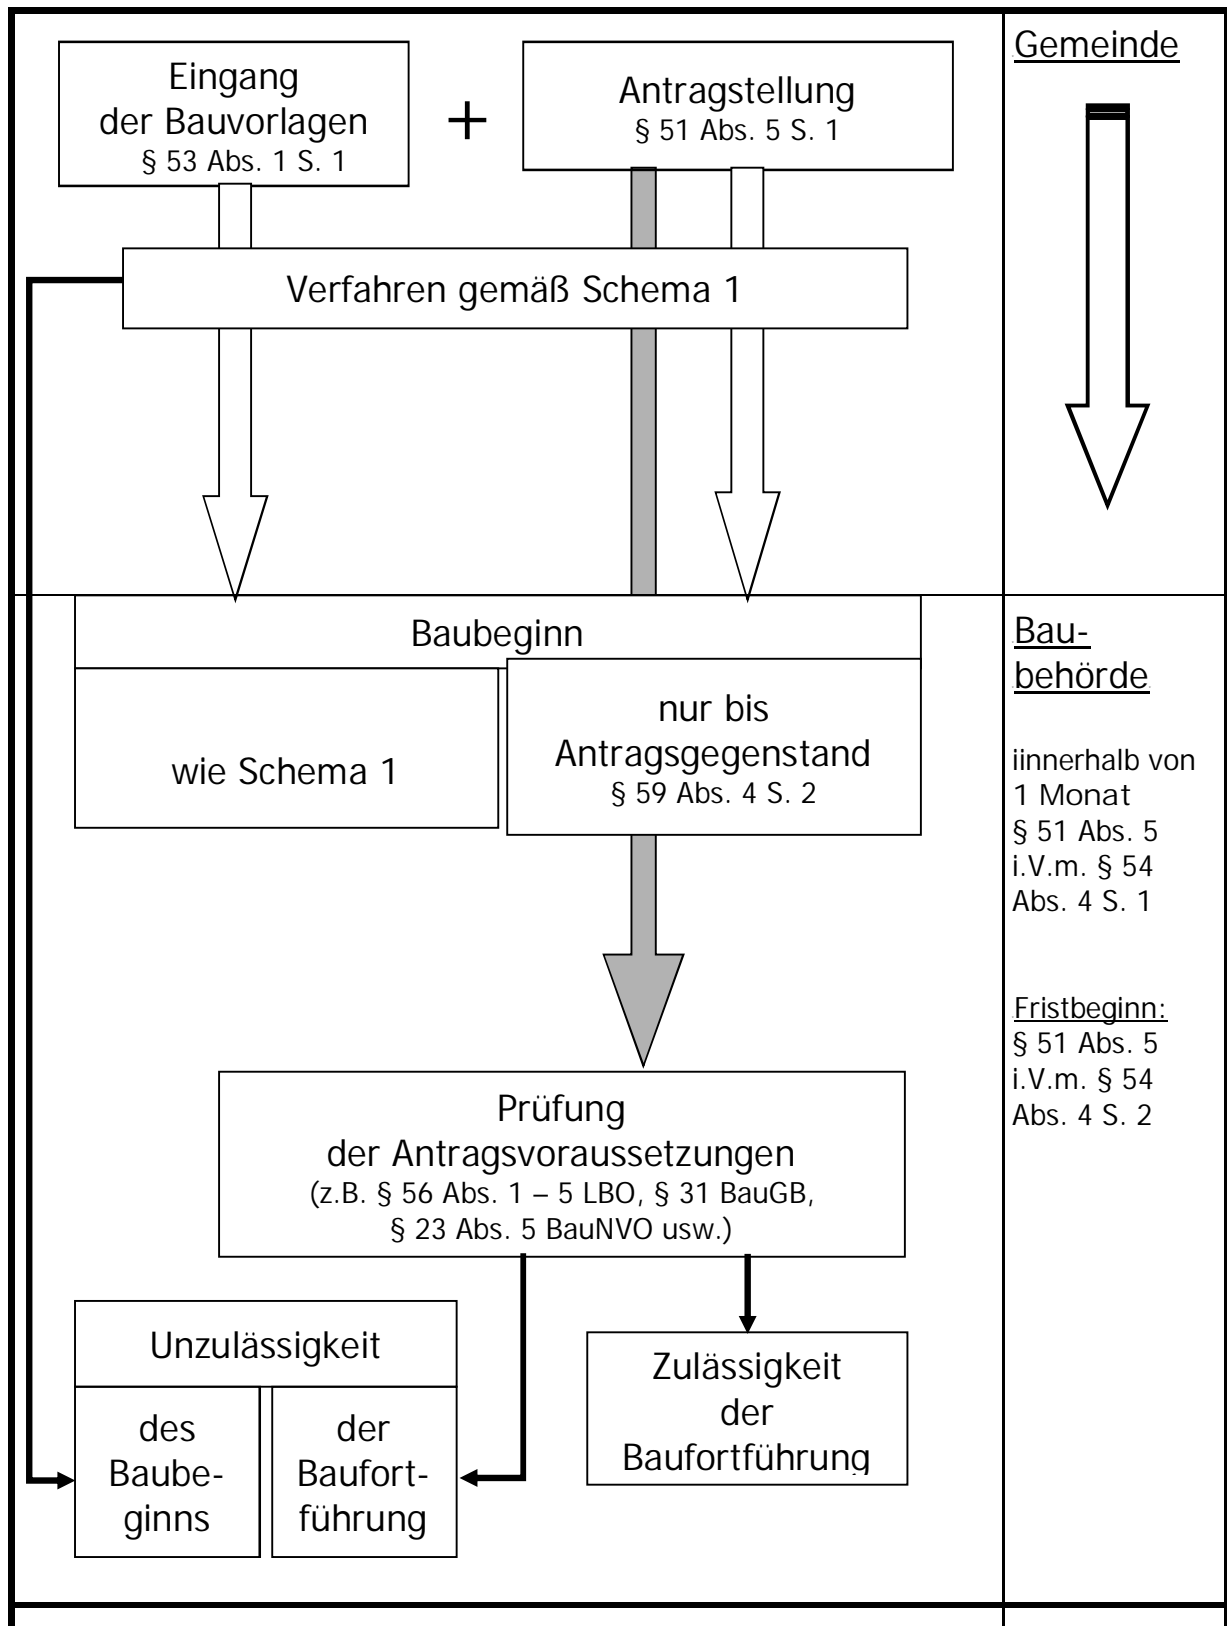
Eingang der Bauvorlagen
§ 53 Abs. 1 S. 1

+

Antragstellung
§ 51 Abs. 5 S. 1

Gemeinde

Verfahren gemäß Schema 1

Baubeginn

wie Schema 1

nur bis Antragsgegenstand
§ 59 Abs. 4 S. 2

Baubehörde

iinnerhalb von 1 Monat
§ 51 Abs. 5 i.V.m. § 54 Abs. 4 S. 1

Fristbeginn:
§ 51 Abs. 5 i.V.m. § 54 Abs. 4 S. 2

Prüfung der Antragsvoraussetzungen
(z.B. § 56 Abs. 1 – 5 LBO, § 31 BauGB, § 23 Abs. 5 BauNVO usw.)

Unzulässigkeit

des Baubeginns

der Baufortführung

Zulässigkeit der Baufortführung